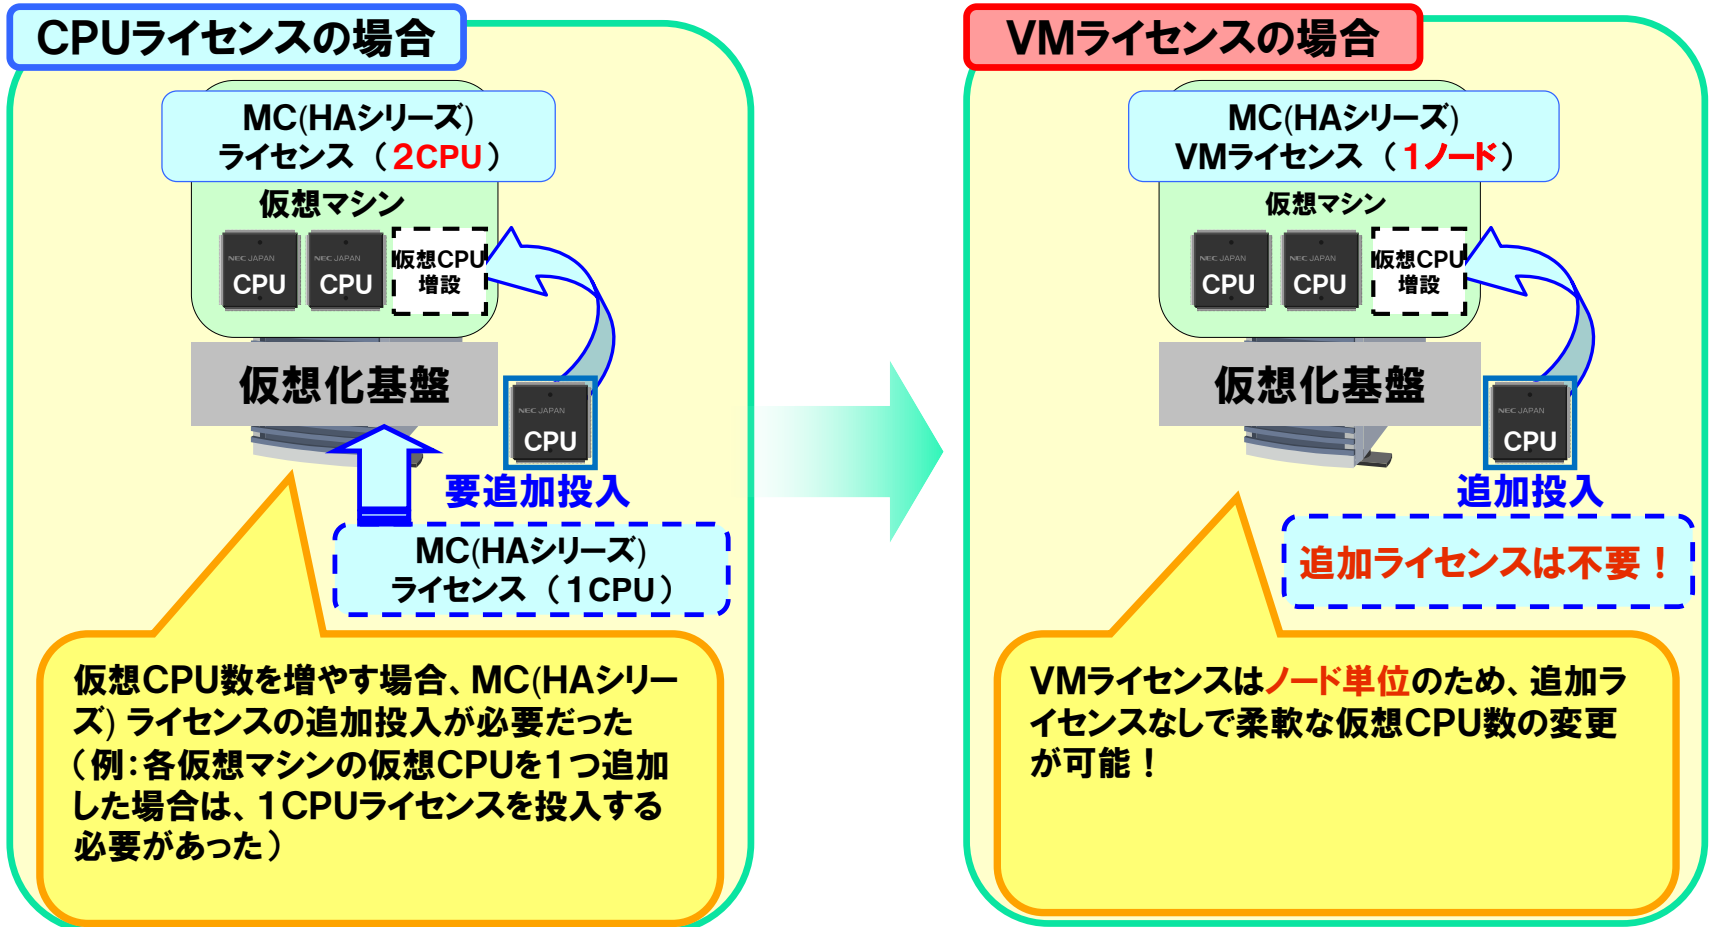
CPUライセンスの場合

MC(HAシリーズ)
ライセンス（2CPU）

仮想マシン

NEC JAPAN
CPU

NEC JAPAN
CPU

仮想CPU
増設

仮想化基盤

NEC JAPAN
CPU

要追加投入

MC(HAシリーズ)
ライセンス（1CPU）

仮想CPU数を増やす場合、MC(HAシリーズ) ライセンスの追加投入が必要だった（例：各仮想マシンの仮想CPUを1つ追加した場合は、1CPUライセンスを投入する必要があった）

VMライセンスの場合

MC(HAシリーズ)
VMライセンス（1ノード）

仮想マシン

NEC JAPAN
CPU

NEC JAPAN
CPU

仮想CPU
増設

仮想化基盤

NEC JAPAN
CPU

追加投入

追加ライセンスは不要！

VMライセンスはノード単位のため、追加ライセンスなしで柔軟な仮想CPU数の変更が可能！